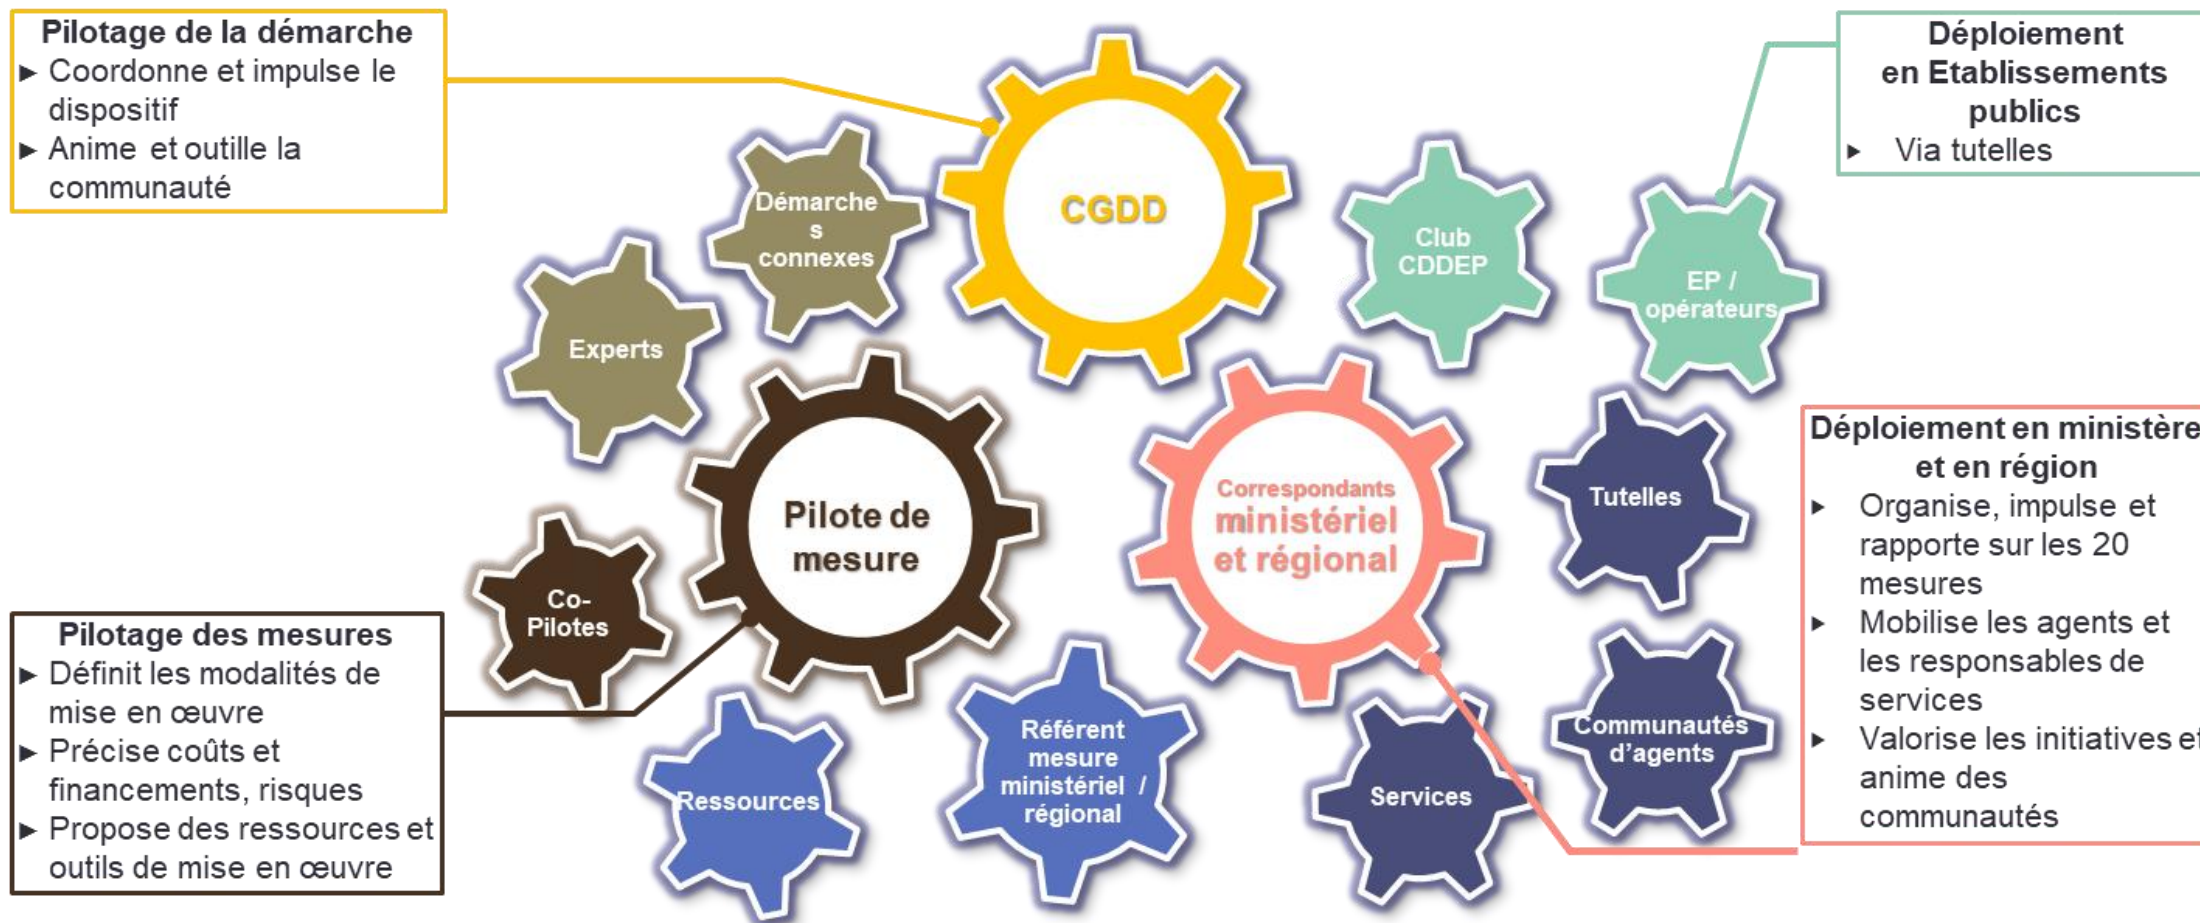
Pilotage de la démarche
▸ Coordonne et impulse le dispositif
▸ Anime et outille la communauté

Déploiement en Etablissements publics
▸ Via tutelles

CGDD

Démarches connexes

Experts

Club CDDEP

EP / opérateurs

Pilote de mesure

Correspondants ministériel et régional

Tutelles

Déploiement en ministère et en région
▸ Organise, impulse et rapporte sur les 20 mesures
▸ Mobilise les agents et les responsables de services
▸ Valorise les initiatives et anime des communautés

Co-Pilotes

Pilotage des mesures
▸ Définit les modalités de mise en œuvre
▸ Précise coûts et financements, risques
▸ Propose des ressources et outils de mise en œuvre

Ressources

Référent mesure ministériel / régional

Services

Communautés d'agents